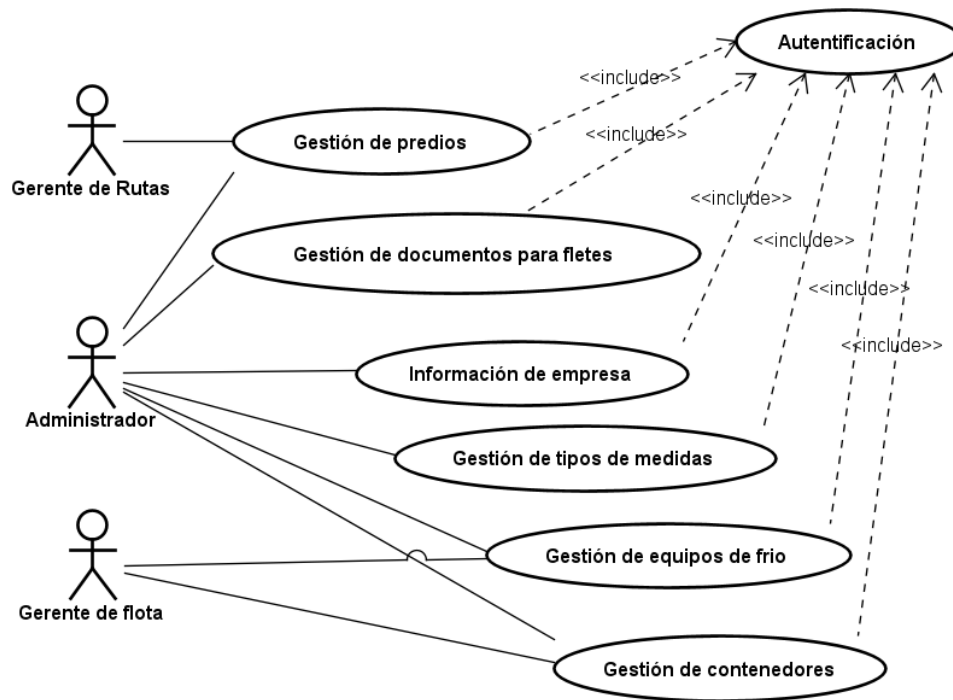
Autentificación

<<include>>

<<include>>

<<include>>

<<include>>

<<include>>

<<include>>

Gerente de Rutas

Gestión de predios

Gestión de documentos para fletes

Administrador

Información de empresa

Gestión de tipos de medidas

Gerente de flota

Gestión de equipos de frio

Gestión de contenedores